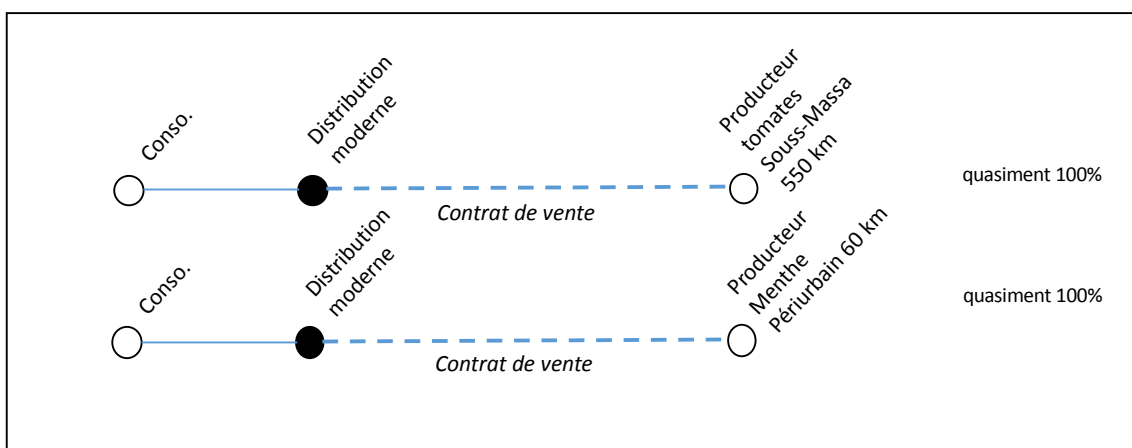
Conso.

Distribution moderne

Producteur tomates Souss-Massa 550 km

quasiment 100%

Contrat de vente

Conso.

Distribution moderne

Producteur Menthe Périurbain 60 km

quasiment 100%

Contrat de vente